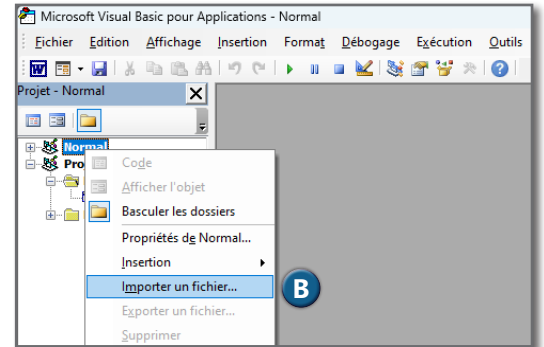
Microsoft Visual Basic pour Applications - Normal

Fichier Edition Affichage Insertion Format Débogage Exécution Outils

Projet - Normal

Normal
Pro

Code
Afficher l'objet
Basculer les dossiers
Propriétés de Normal...
Insertion
Importer un fichier...
Exporter un fichier...
Supprimer

B